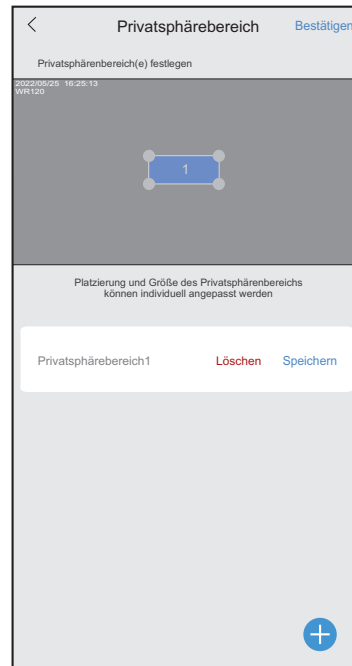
<

Privatsphärebereich

Bestätigen

Privatsphärenbereich(e) festlegen

2022/05/25 16:25:13
WR120

1

Platzierung und Größe des Privatsphärenbereichs können individuell angepasst werden

Privatsphärebereich1

Löschen

Speichern

+